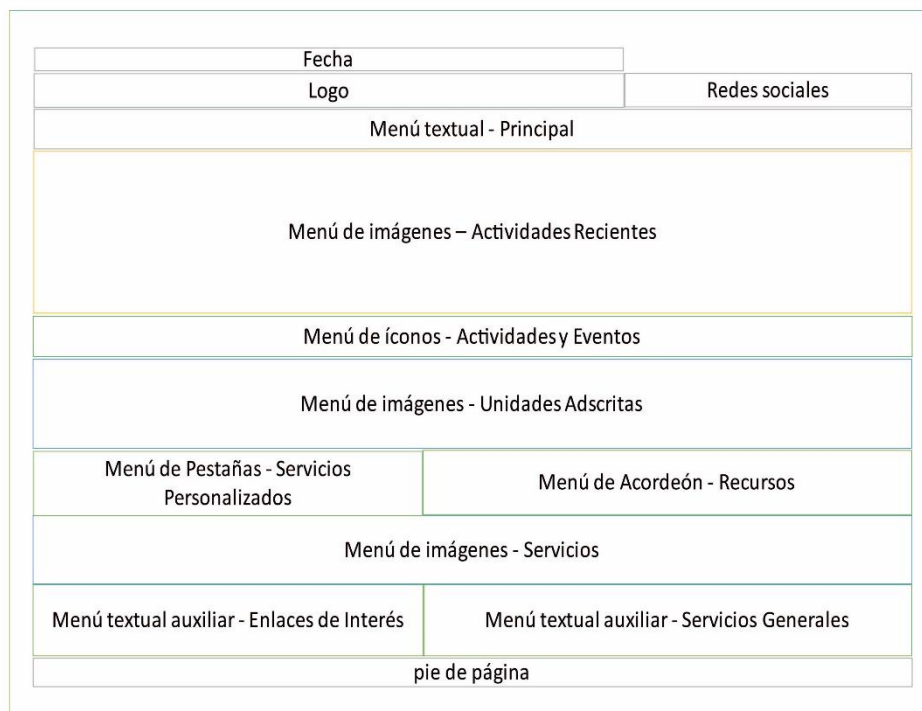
Fecha

Logo

Redes sociales

Menú textual - Principal

Menú de imágenes – Actividades Recientes

Menú de íconos - Actividades y Eventos

Menú de imágenes - Unidades Adscritas

Menú de Pestañas - Servicios Personalizados

Menú de Acordeón - Recursos

Menú de imágenes - Servicios

Menú textual auxiliar - Enlaces de Interés

Menú textual auxiliar - Servicios Generales

pie de página